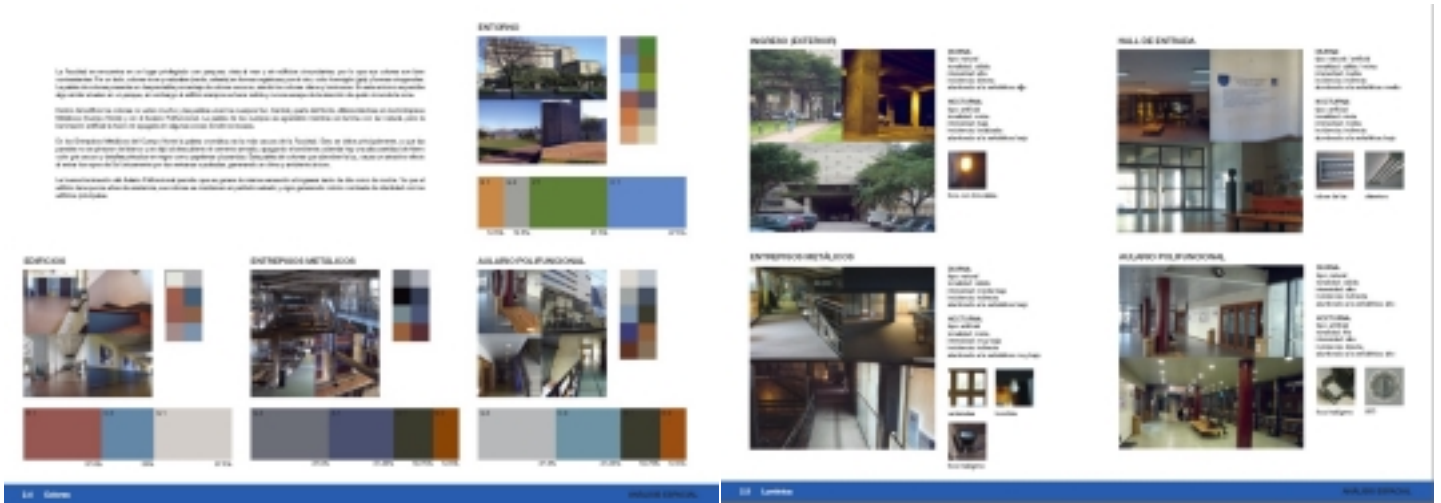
ENTORNO

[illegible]

EDIFICIOS

ENTREPISOS METÁLICOS

AULARIO POLIFUNCIONAL

INGRESO (EXTERIOR)

HALL DE ENTRADA

ENTREPISOS METÁLICOS

AULARIO POLIFUNCIONAL

DIURNA:
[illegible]

NOCTURNA:
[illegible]

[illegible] Colores

ANÁLISIS ESPACIAL

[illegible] Luminica

ANÁLISIS ESPACIAL